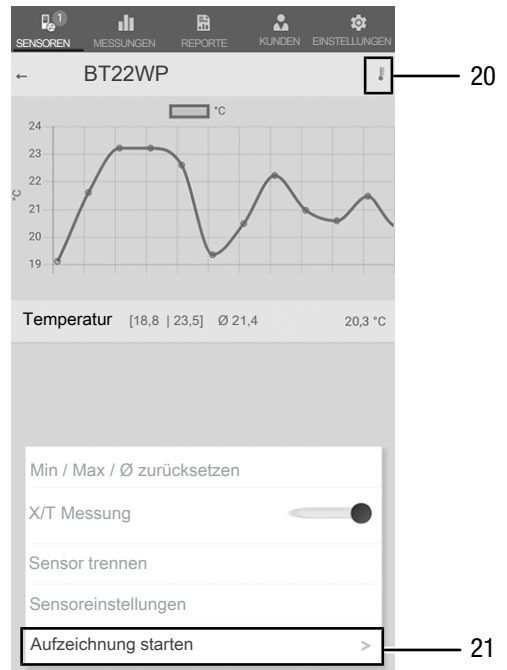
1
SENSOREN MESSUNGEN REPORTE KUNDEN EINSTELLUNGEN

← BT22WP

20

°C

24
23
22
21
20
19

°C

Temperatur [18,8 | 23,5] Ø 21,4 20,3 °C

Min / Max / Ø zurücksetzen

X/T Messung

Sensor trennen

Sensoreinstellungen

Aufzeichnung starten >

21